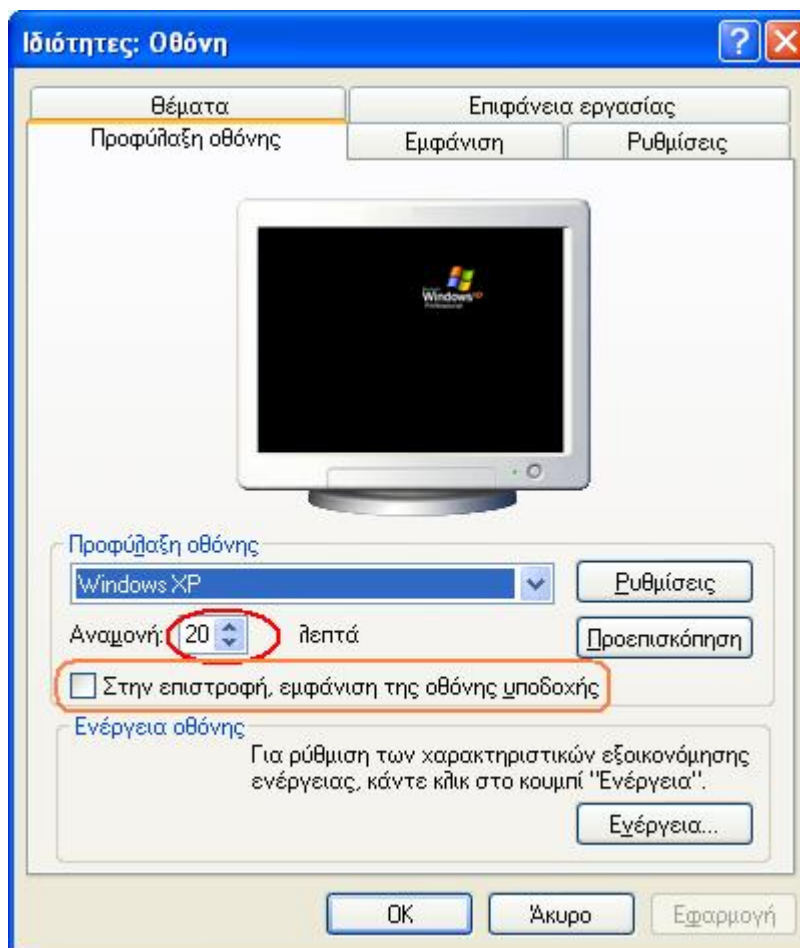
Ιδιότητες: Οθόνη

Θέματα

Επιφάνεια εργασίας

Προφύλαξη οθόνης

Εμφάνιση

Ρυθμίσεις

Windows XP Professional

Προφύλαξη οθόνης

Windows XP

Ρυθμίσεις

Αναμονή: 20 λεπτά

Προεπισκόπηση

Στην επιστροφή, εμφάνιση της οθόνης υποδοχής

Ενέργεια οθόνης

Για ρύθμιση των χαρακτηριστικών εξοικονόμησης ενέργειας, κάντε κλικ στο κουμπί "Ενέργεια".

Ενέργεια...

OK

Άκυρο

Εφαρμογή